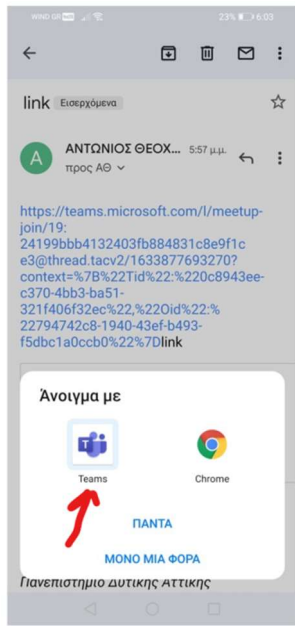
WIND GR 23% 6:03

link Εισερχόμενα

Α ΑΝΤΩΝΙΟΣ ΘΕΟΧ... 5:57 μ.μ.
προς ΑΘ

https://teams.microsoft.com/l/meetup-join/19:24199bbb4132403fb884831c8e9f1ce3@thread.tacv2/1633877693270?context=%7B%22Tid%22:%220c8943ee-c370-4bb3-ba51-321f406f32ec%22,%22Oid%22:%22794742c8-1940-43ef-b493-f5dbc1a0ccb0%22%7Dlink

Άνοιγμα με

Teams

Chrome

ΠΑΝΤΑ

ΜΟΝΟ ΜΙΑ ΦΟΡΑ

Πανεπιστήμιο Δυτικής Αττικής